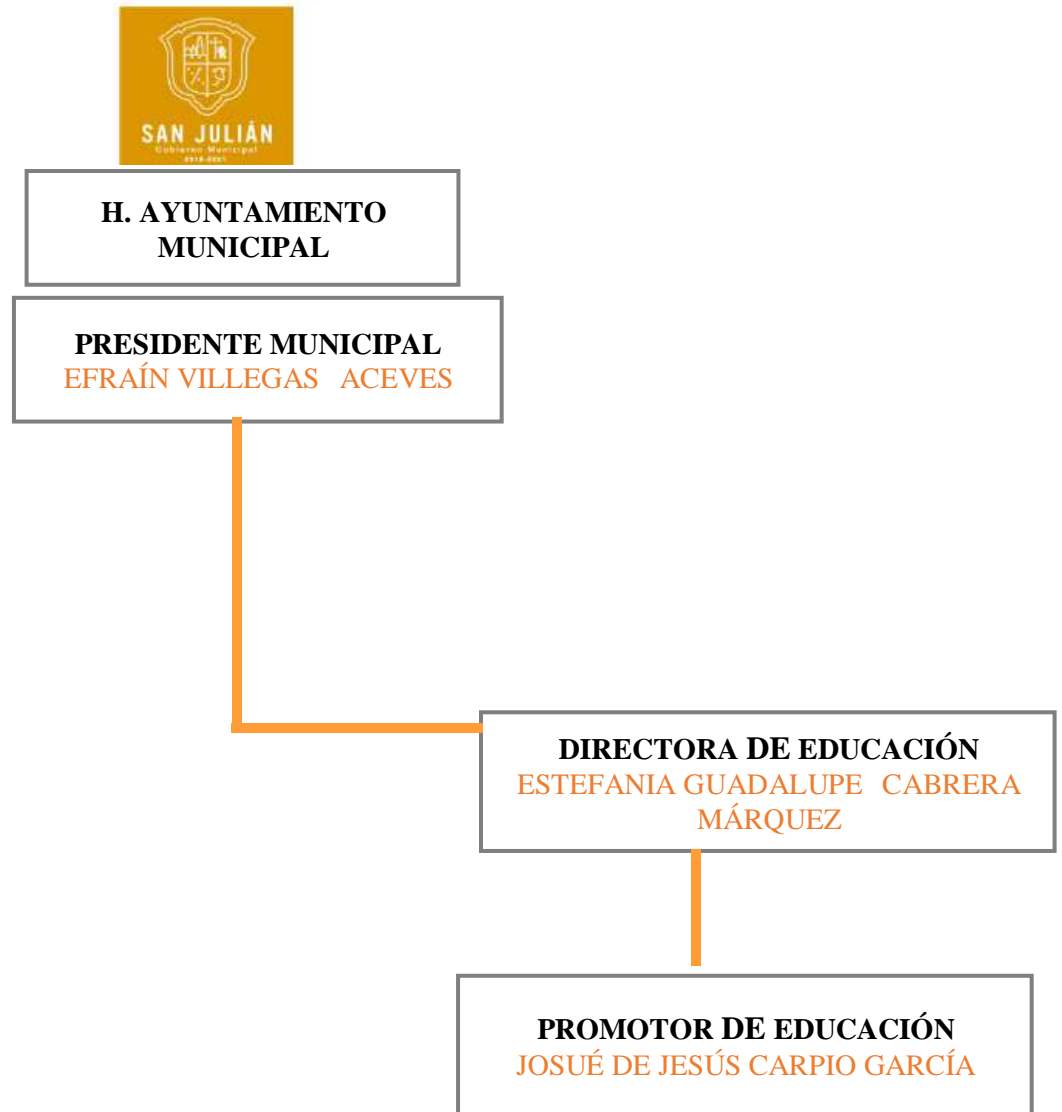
SAN JULIÁN
Gobierno Municipal
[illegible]

H. AYUNTAMIENTO MUNICIPAL

PRESIDENTE MUNICIPAL
EFRAÍN VILLEGAS ACEVES

DIRECTORA DE EDUCACIÓN
ESTEFANIA GUADALUPE CABRERA MÁRQUEZ

PROMOTOR DE EDUCACIÓN
JOSUÉ DE JESÚS CARPIO GARCÍA